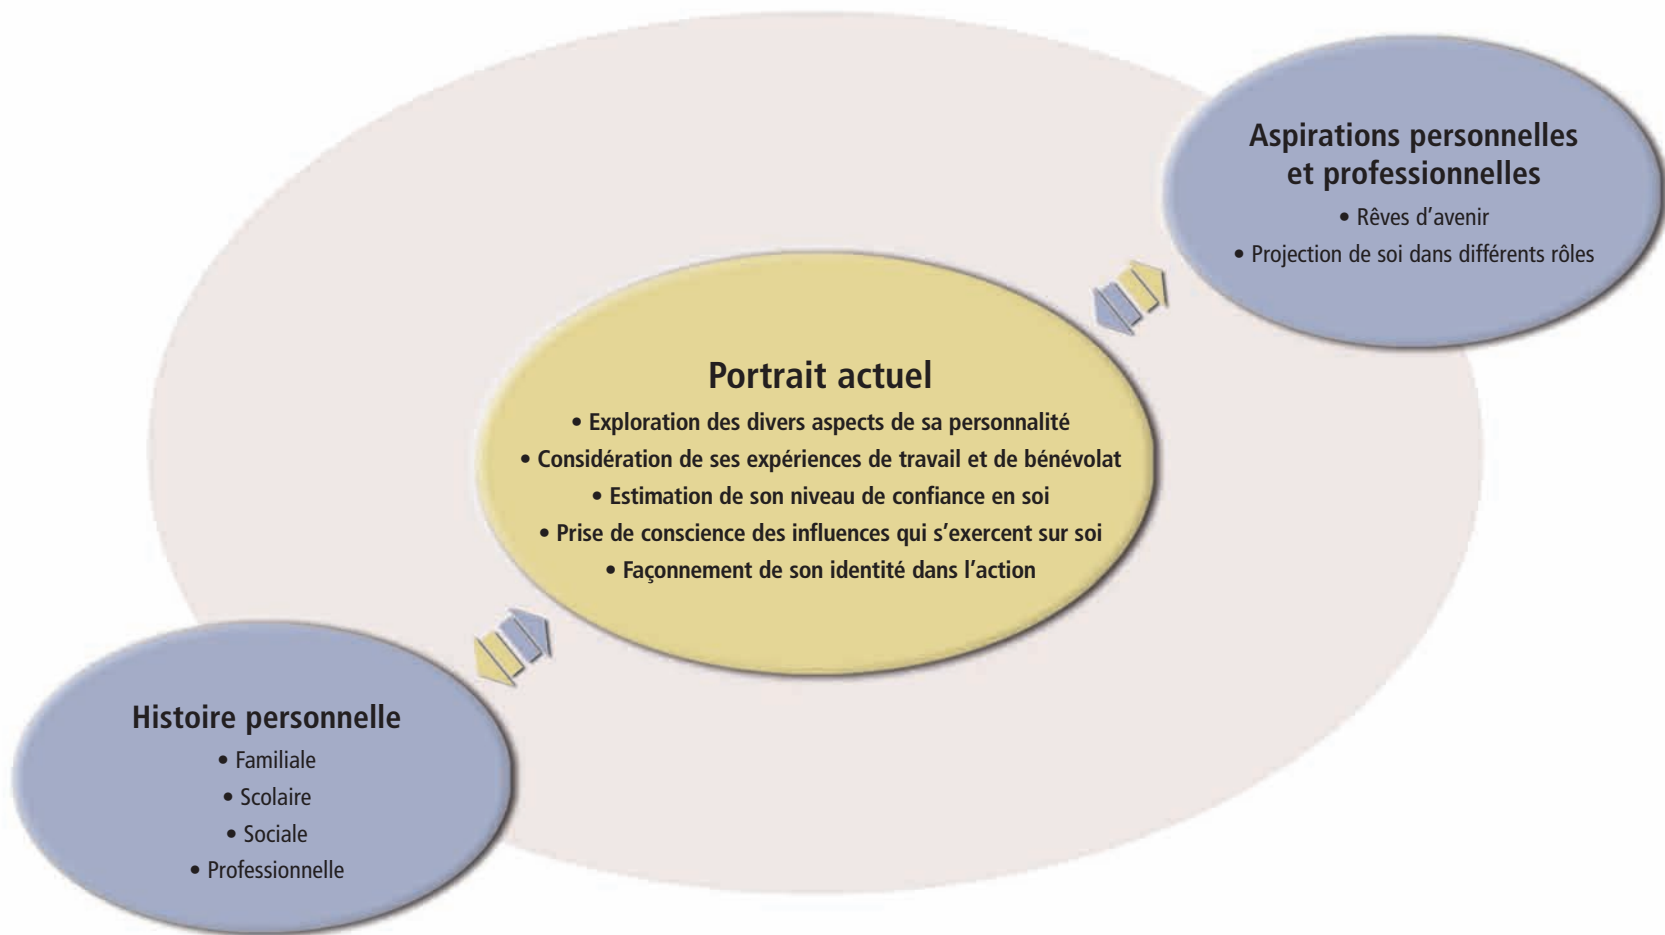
Aspirations personnelles et professionnelles

• Rêves d’avenir
• Projection de soi dans différents rôles

Portrait actuel

• Exploration des divers aspects de sa personnalité
• Considération de ses expériences de travail et de bénévolat
• Estimation de son niveau de confiance en soi
• Prise de conscience des influences qui s’exercent sur soi
• Façonnement de son identité dans l’action

Histoire personnelle

• Familiale
• Scolaire
• Sociale
• Professionnelle